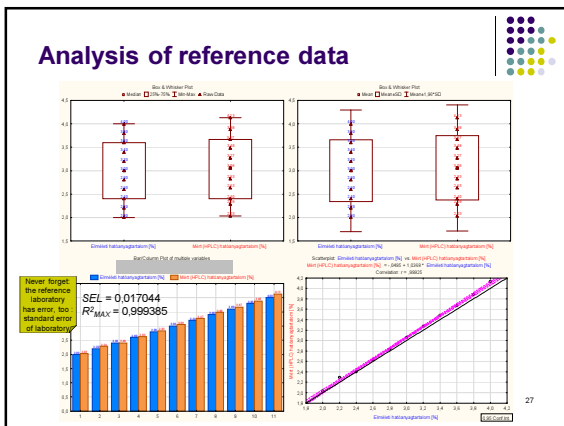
Analysis of reference data

Box & Whisker Plot
Median 25%-75% Min-Max Raw Data

4.5
4.0
3.5
3.0
2.5
2.0
1.5

Elméleti hatóanyagtartalom [%]
Mért (HPLC) hatóanyagtartalom [%]

Box & Whisker Plot
Mean Mean±SD Mean±1.96*SD

4.5
4.0
3.5
3.0
2.5
2.0
1.5

Elméleti hatóanyagtartalom [%]
Mért (HPLC) hatóanyagtartalom [%]

Bar/Column Plot of multiple variables

Elméleti hatóanyagtartalom [%]
Mért (HPLC) hatóanyagtartalom [%]

Never forget: the reference laboratory has error, too: standard error of laboratory

$SEL$ = 0,017044
$R^2_{MAX}$ = 0,999385

1 2 3 4 5 6 7 8 9 10 11

Scatterplot: Elméleti hatóanyagtartalom [%] vs. Mért (HPLC) hatóanyagtartalom [%]
Mért (HPLC) hatóanyagtartalom [%] = -.0466 + 1.0369 * Elméleti hatóanyagtartalom [%]
Correlation: r = .99923

4.2
4.0
3.8
3.6
3.4
3.2
3.0
2.8
2.6
2.4
2.2
2.0
1.8

Mért (HPLC) hatóanyagtartalom [%]

1.8 2.0 2.2 2.4 2.6 2.8 3.0 3.2 3.4 3.6 3.8 4.0 4.2

Elméleti hatóanyagtartalom [%]

0.95 Conf.Int.

27